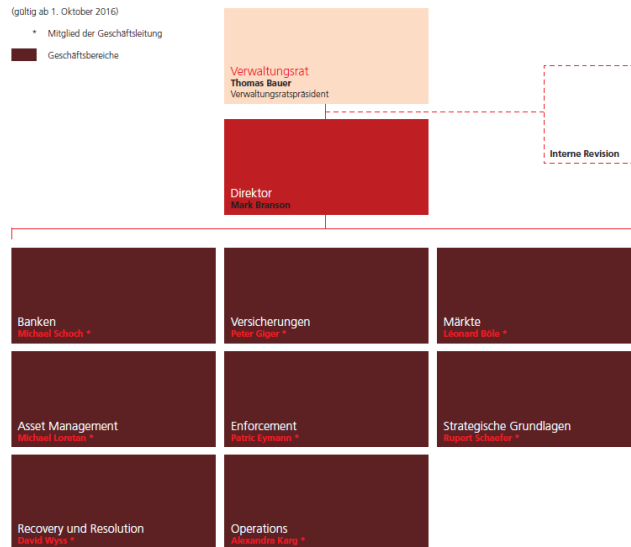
(gültig ab 1. Oktober 2016)

* Mitglied der Geschäftsleitung

Geschäftsbereiche

Verwaltungsrat
Thomas Bauer
Verwaltungsratspräsident

Interne Revision

Direktor
Mark Branson

Banken
Michael Schoch *

Versicherungen
Peter Giger *

Märkte
Léonard Bôle *

Asset Management
Michael Loretan *

Enforcement
Patric Eymann *

Strategische Grundlagen
Rupert Schaefer *

Recovery und Resolution
David Wyss *

Operations
Alexandra Karg *